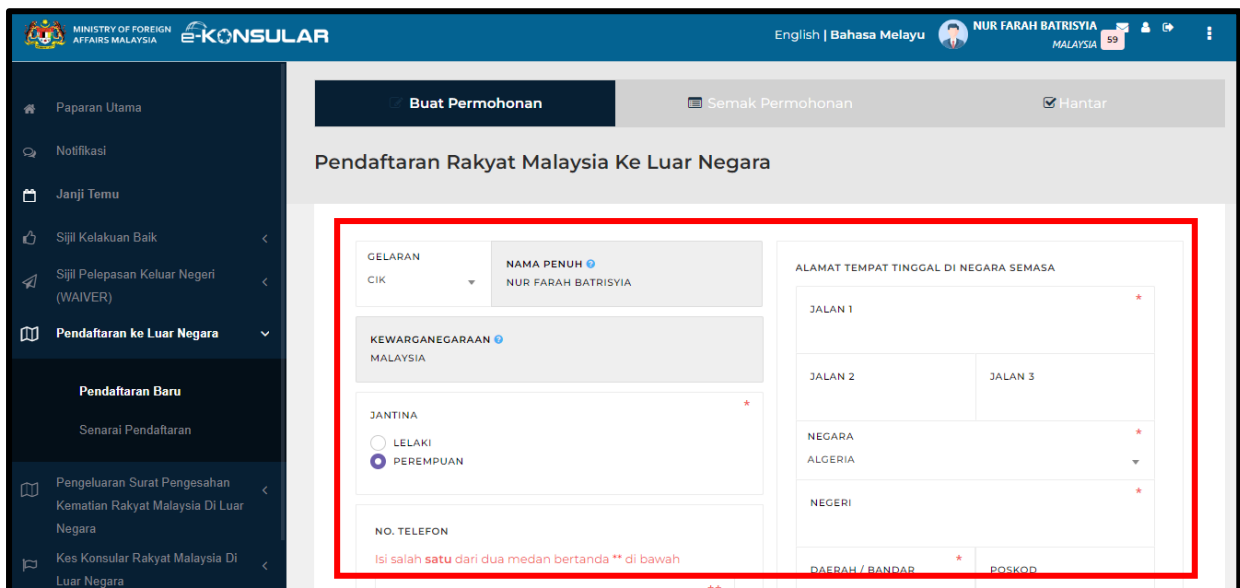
MINISTRY OF FOREIGN AFFAIRS MALAYSIA e-KONSULAR

English | Bahasa Melayu

NUR FARAH BATRISYIA
MALAYSIA
59

Paparan Utama
Notifikasi
Janji Temu
Sijil Kelakuan Baik
Sijil Pelepasan Keluar Negeri (WAIVER)
Pendaftaran ke Luar Negara
Pendaftaran Baru
Senarai Pendaftaran
Pengeluaran Surat Pengesahan Kematian Rakyat Malaysia Di Luar Negara
Kes Konsular Rakyat Malaysia Di Luar Negara

Buat Permohonan
Semak Permohonan
Hantar

Pendaftaran Rakyat Malaysia Ke Luar Negara

GELARAN
CIK

NAMA PENUH
NUR FARAH BATRISYIA

KEWARGANEGARAAN
MALAYSIA

JANTINA *
LELAKI
PEREMPUAN

NO. TELEFON
Isi salah satu dari dua medan bertanda ** di bawah
**

ALAMAT TEMPAT TINGGAL DI NEGARA SEMASA

JALAN 1 *

JALAN 2
JALAN 3

NEGARA *
ALGERIA

NEGERI *

DAERAH / BANDAR *
POSKOD